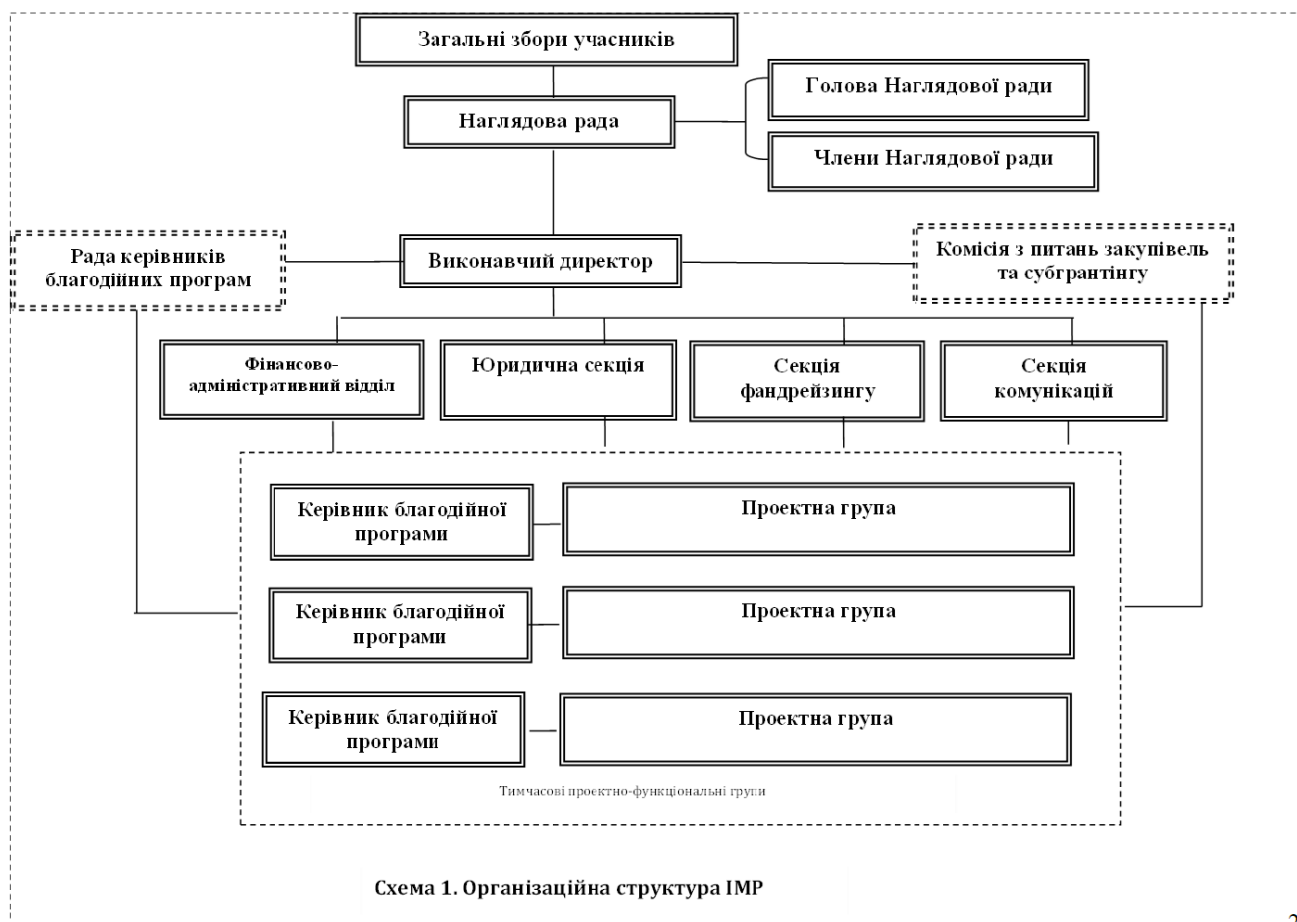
Загальні збори учасників

Наглядова рада

Голова Наглядової ради

Члени Наглядової ради

Рада керівників благодійних програм

Виконавчий директор

Комісія з питань закупівель та субгрантінгу

Фінансово-адміністративний відділ

Юридична секція

Секція фандрейзингу

Секція комунікацій

Керівник благодійної програми

Проектна група

Керівник благодійної програми

Проектна група

Керівник благодійної програми

Проектна група

Тимчасові проектно-функціональні групи

Схема 1. Організаційна структура IMP

2